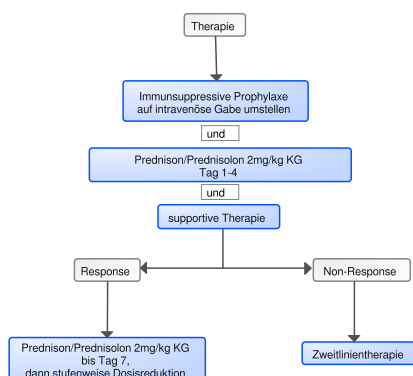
Therapie

Immunsuppressive Prophylaxe auf intravenöse Gabe umstellen

und

Prednison/Prednisolon 2mg/kg KG Tag 1-4

und

supportive Therapie

Response

Non-Response

Prednison/Prednisolon 2mg/kg KG bis Tag 7, dann stufenweise Dosisreduktion

Zweitlinientherapie